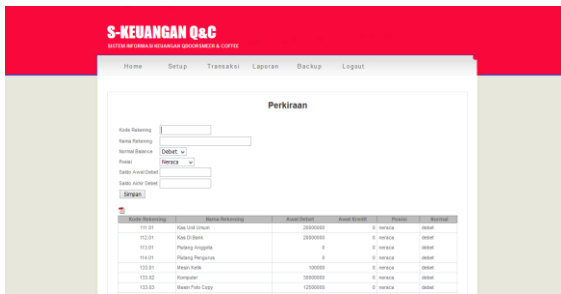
S-KEUANGAN Q&C
SISTEM INFORMASI KEUANGAN QDOOKAMEER & COFFEE

Home Setup Transaksi Laporan Backup Logout

Perkiraan

Kode Rekening
Nama Rekening
Normal Balance Debet
Posisi Neraca
Saldo Awal Debet
Saldo Akhir Debet
Simpan

| Kode Rekening | Nama Rekening | Awal Debet | Awal Kredit | Posisi | Normal |
|---|---|---|---|---|---|
| 111.01 | Kas Unit Umum | 28000000 | 0 | neraca | debet |
| 112.01 | Kas Di Bank | 20000000 | 0 | neraca | debet |
| 113.01 | Piutang Anggota | 0 | 0 | neraca | debet |
| 114.01 | Piutang Pengurus | 0 | 0 | neraca | debet |
| 133.01 | Mesin Kode | 100000 | 0 | neraca | debet |
| 133.02 | Komputer | 35000000 | 0 | neraca | debet |
| 133.03 | Mesin Foto Copy | 12500000 | 0 | neraca | debet |